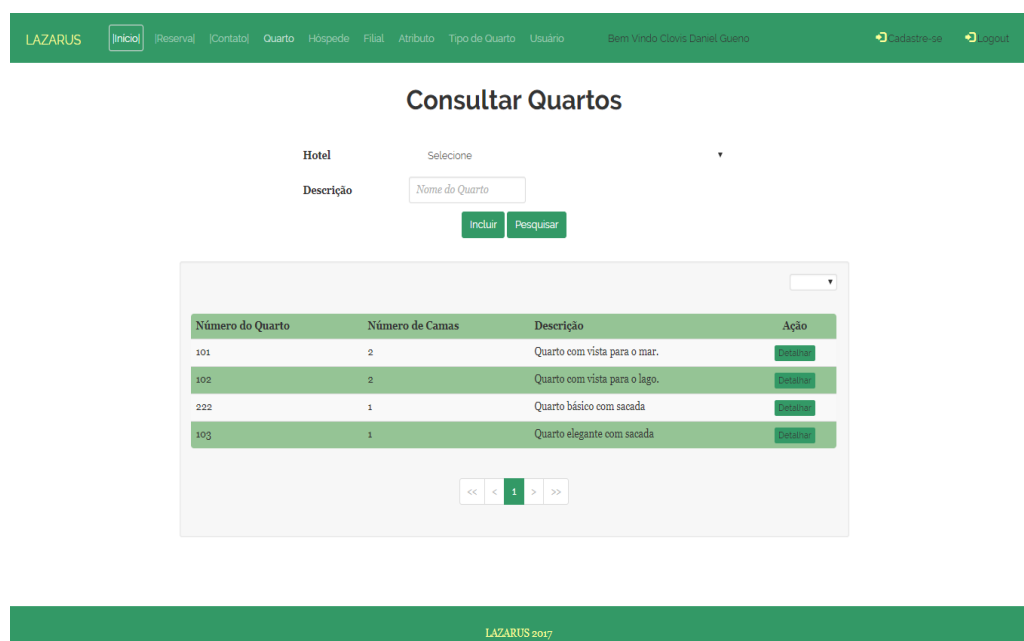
LAZARUS |Inicio| |Reserva| |Contato| Quarto Hospede Filial Atributo Tipo de Quarto Usuário Bem Vindo Clovis Daniel Gueno Cadastre-se Logout

Consultar Quartos

Hotel Selecione

Descrição Nome do Quarto

Incluir Pesquisar

| Número do Quarto | Número de Camas | Descrição | Ação |
|---|---|---|---|
| 101 | 2 | Quarto com vista para o mar. | Detalhar |
| 102 | 2 | Quarto com vista para o lago. | Detalhar |
| 222 | 1 | Quarto básico com sacada | Detalhar |
| 103 | 1 | Quarto elegante com sacada | Detalhar |

<< < 1 > >>

LAZARUS 2017